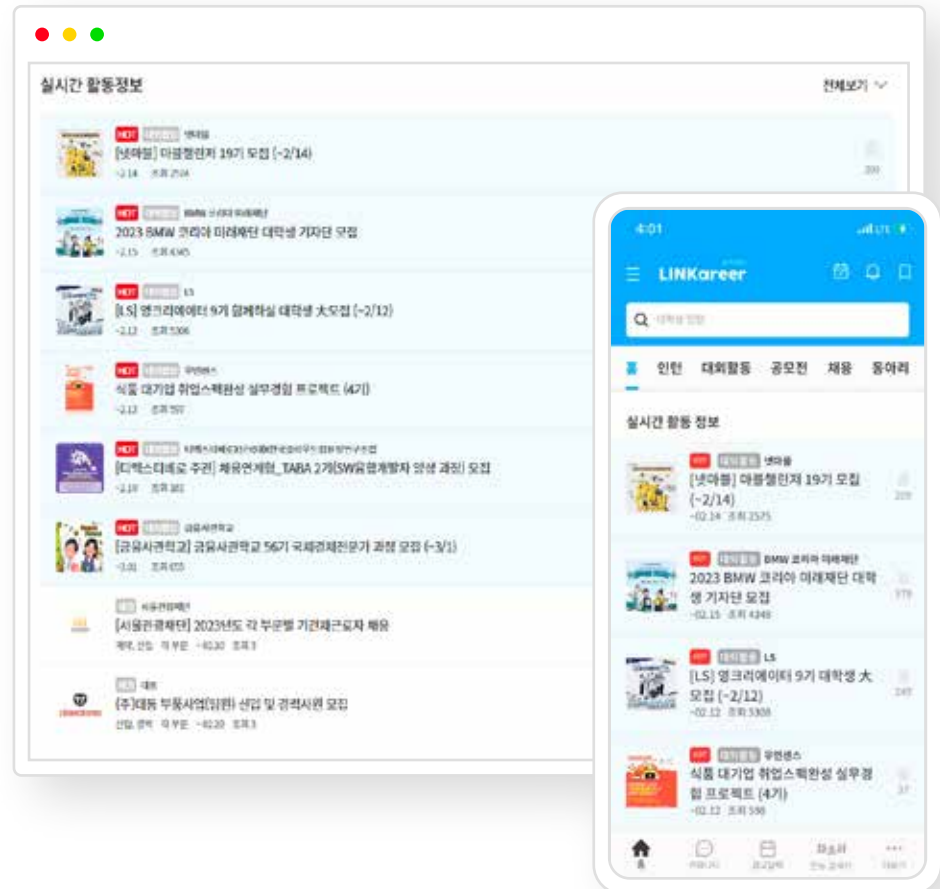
실시간 활동정보

전체보기

HOT 대외활동 넷마블
[넷마블] 마블챌린저 19기 모집 (~2/14)
~2.14 조회 2574

HOT 대외활동 BMW 코리아 미래재단
2023 BMW 코리아 미래재단 대학생 기자단 모집
~2.15 조회 4345

HOT 대외활동 LS
[LS] 영크리에이터 9기 글로벌 대학생 大모집 (~2/12)
~2.12 조회 5306

HOT 대외활동 무엔엔스
식품 대기업 취업스펙완성 실무경험 프로젝트 (4기)
~2.12 조회 557

HOT 대외활동 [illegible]
[디엑스디테로 주관] 채용연계형_TABA 2기(SW융합개발자 양성 과정) 모집
~2.19 조회 381

HOT 대외활동 금융사관학교
[금융사관학교] 금융사관학교 56기 국제금융전문가 과정 모집 (~3/1)
~3.01 조회 655

채용 서울관광재단
[서울관광재단] 2023년도 각 부문별 기간제근로자 채용
계약, 신입 각 부문 ~02.10 조회 3

채용 대동
(주)대동 부품사업(임원) 신입 및 경력사원 모집
신입, 경력 각 부문 ~02.20 조회 3

4:01

LINKareer

대외활동 검색

홈 인턴 대외활동 공모전 채용 동아리

실시간 활동 정보

HOT 대외활동 넷마블
[넷마블] 마블챌린저 19기 모집 (~2/14)
~02.14 조회 2575

HOT 대외활동 BMW 코리아 미래재단
2023 BMW 코리아 미래재단 대학생 기자단 모집
~02.15 조회 4349

HOT 대외활동 LS
[LS] 영크리에이터 9기 대학생 大 모집 (~2/12)
~02.12 조회 5308

HOT 대외활동 무엔엔스
식품 대기업 취업스펙완성 실무경험 프로젝트 (4기)
~02.12 조회 558